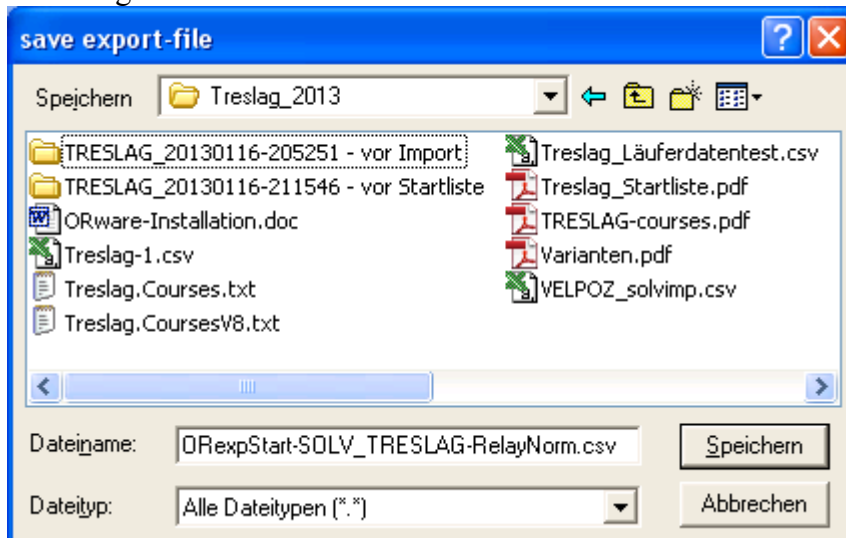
save export-file

Speichern Treslag_2013

TRESLAG_20130116-205251 - vor Import
TRESLAG_20130116-211546 - vor Startliste
ORware-Installation.doc
Treslag-1.csv
Treslag.Courses.txt
Treslag.CoursesV8.txt
Treslag_Läuferdatentest.csv
Treslag_Startliste.pdf
TRESLAG-courses.pdf
Varianten.pdf
VELPOZ_solvimp.csv

Dateiname: ORexpStart-SOLV_TRESLAG-RelayNorm.csv
Speichern

Dateityp: Alle Dateitypen (*.*)
Abbrechen